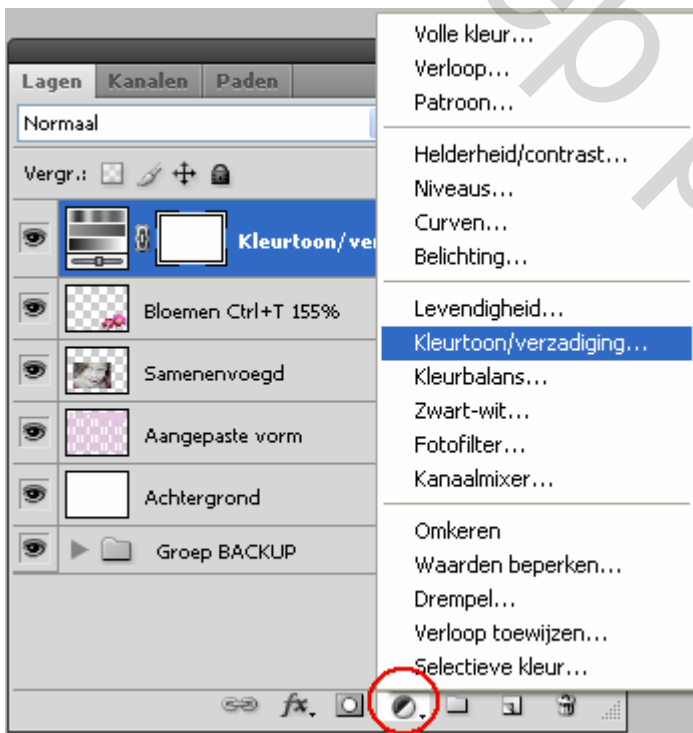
Lagen Kanalen Paden

Normaal

Vergr.:

Kleurtoon/ver

Bloemen Ctrl+T 155%

Samenenvoegd

Aangepaste vorm

Achtergrond

Groep BACKUP

fx

Volle kleur...
Verloop...
Patroon...

Helderheid/contrast...
Niveaus...
Curven...
Belichting...

Levendigheid...
Kleurtoon/verzadiging...
Kleurbalans...
Zwart-wit...
Fotofilter...
Kanaalmixer...

Omkeren
Waarden beperken...
Drempel...
Verloop toewijzen...
Selectieve kleur...